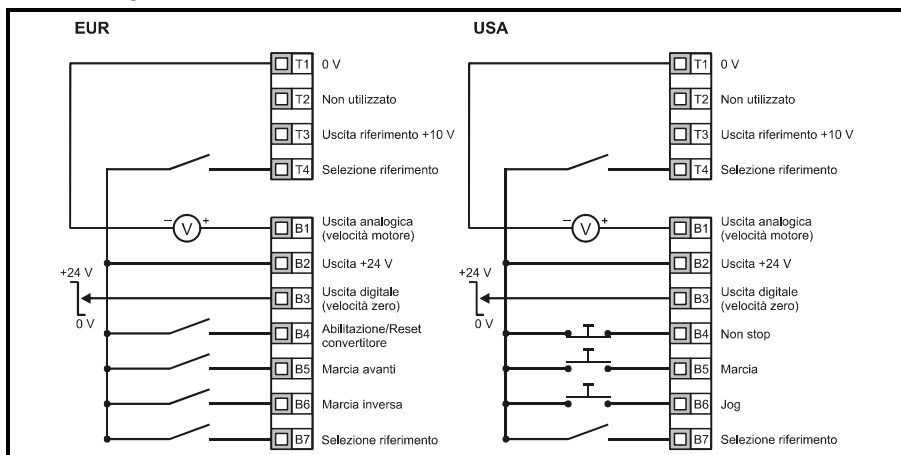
EUR

T1 0 V
T2 Non utilizzato
T3 Uscita riferimento +10 V
T4 Selezione riferimento
V
B1 Uscita analogica (velocità motore)
B2 Uscita +24 V
+24 V
B3 Uscita digitale (velocità zero)
0 V
B4 Abilitazione/Reset convertitore
B5 Marcia avanti
B6 Marcia inversa
B7 Selezione riferimento

USA

T1 0 V
T2 Non utilizzato
T3 Uscita riferimento +10 V
T4 Selezione riferimento
V
B1 Uscita analogica (velocità motore)
B2 Uscita +24 V
+24 V
B3 Uscita digitale (velocità zero)
0 V
B4 Non stop
B5 Marcia
B6 Jog
B7 Selezione riferimento